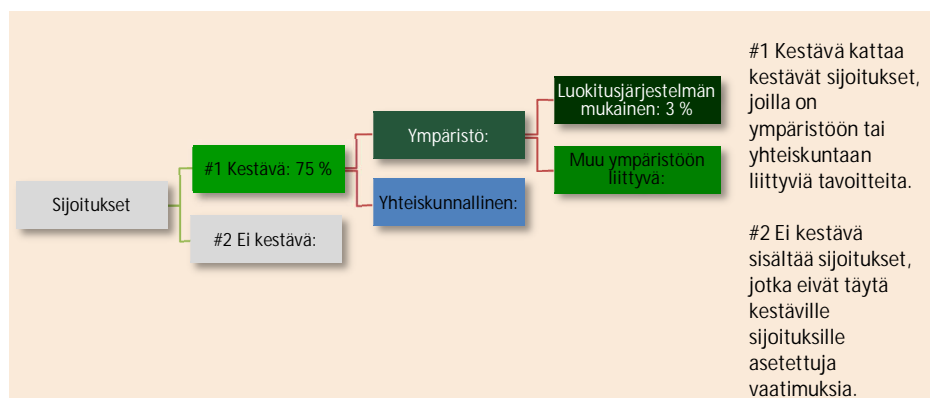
Sijoitukset

#1 Kestävä: 75 %

#2 Ei kestävä:

Ympäristö:

Yhteiskunnallinen:

Luokitusjärjestelmän mukainen: 3 %

Muu ympäristöön liittyvä:

#1 Kestävä kattaa kestävät sijoitukset, joilla on ympäristöön tai yhteiskuntaan liittyviä tavoitteita.

#2 Ei kestävä sisältää sijoitukset, jotka eivät täytä kestäville sijoituksille asetettuja vaatimuksia.